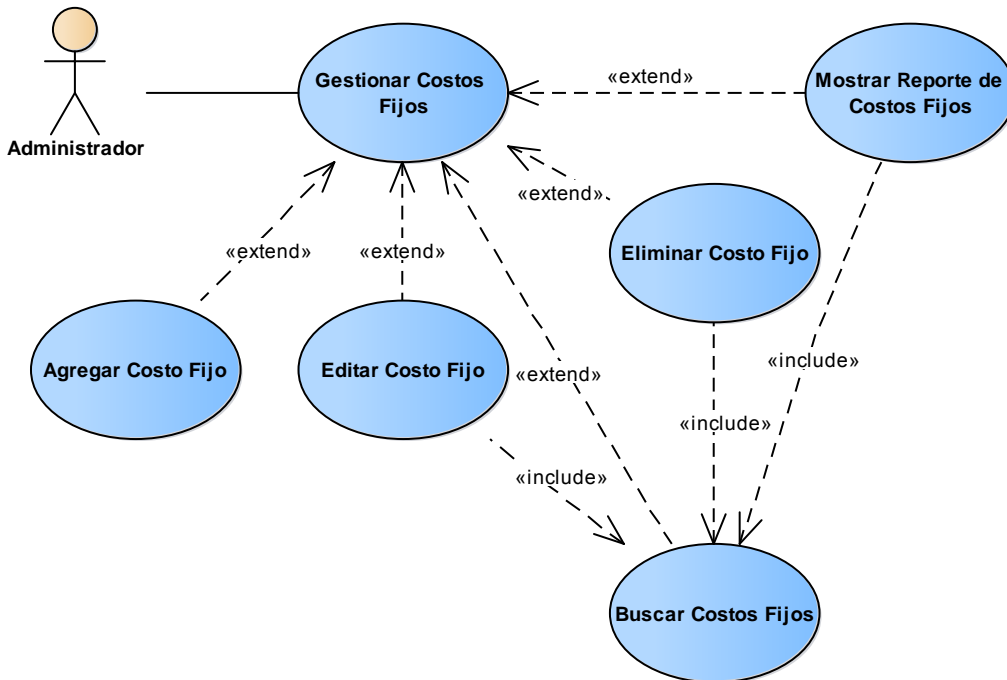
Administrador

Gestionar Costos Fijos

«extend»

Mostrar Reporte de Costos Fijos

«extend»

Eliminar Costo Fijo

«extend»

«extend»

Agregar Costo Fijo

Editar Costo Fijo

«extend»

«include»

«include»

«include»

Buscar Costos Fijos